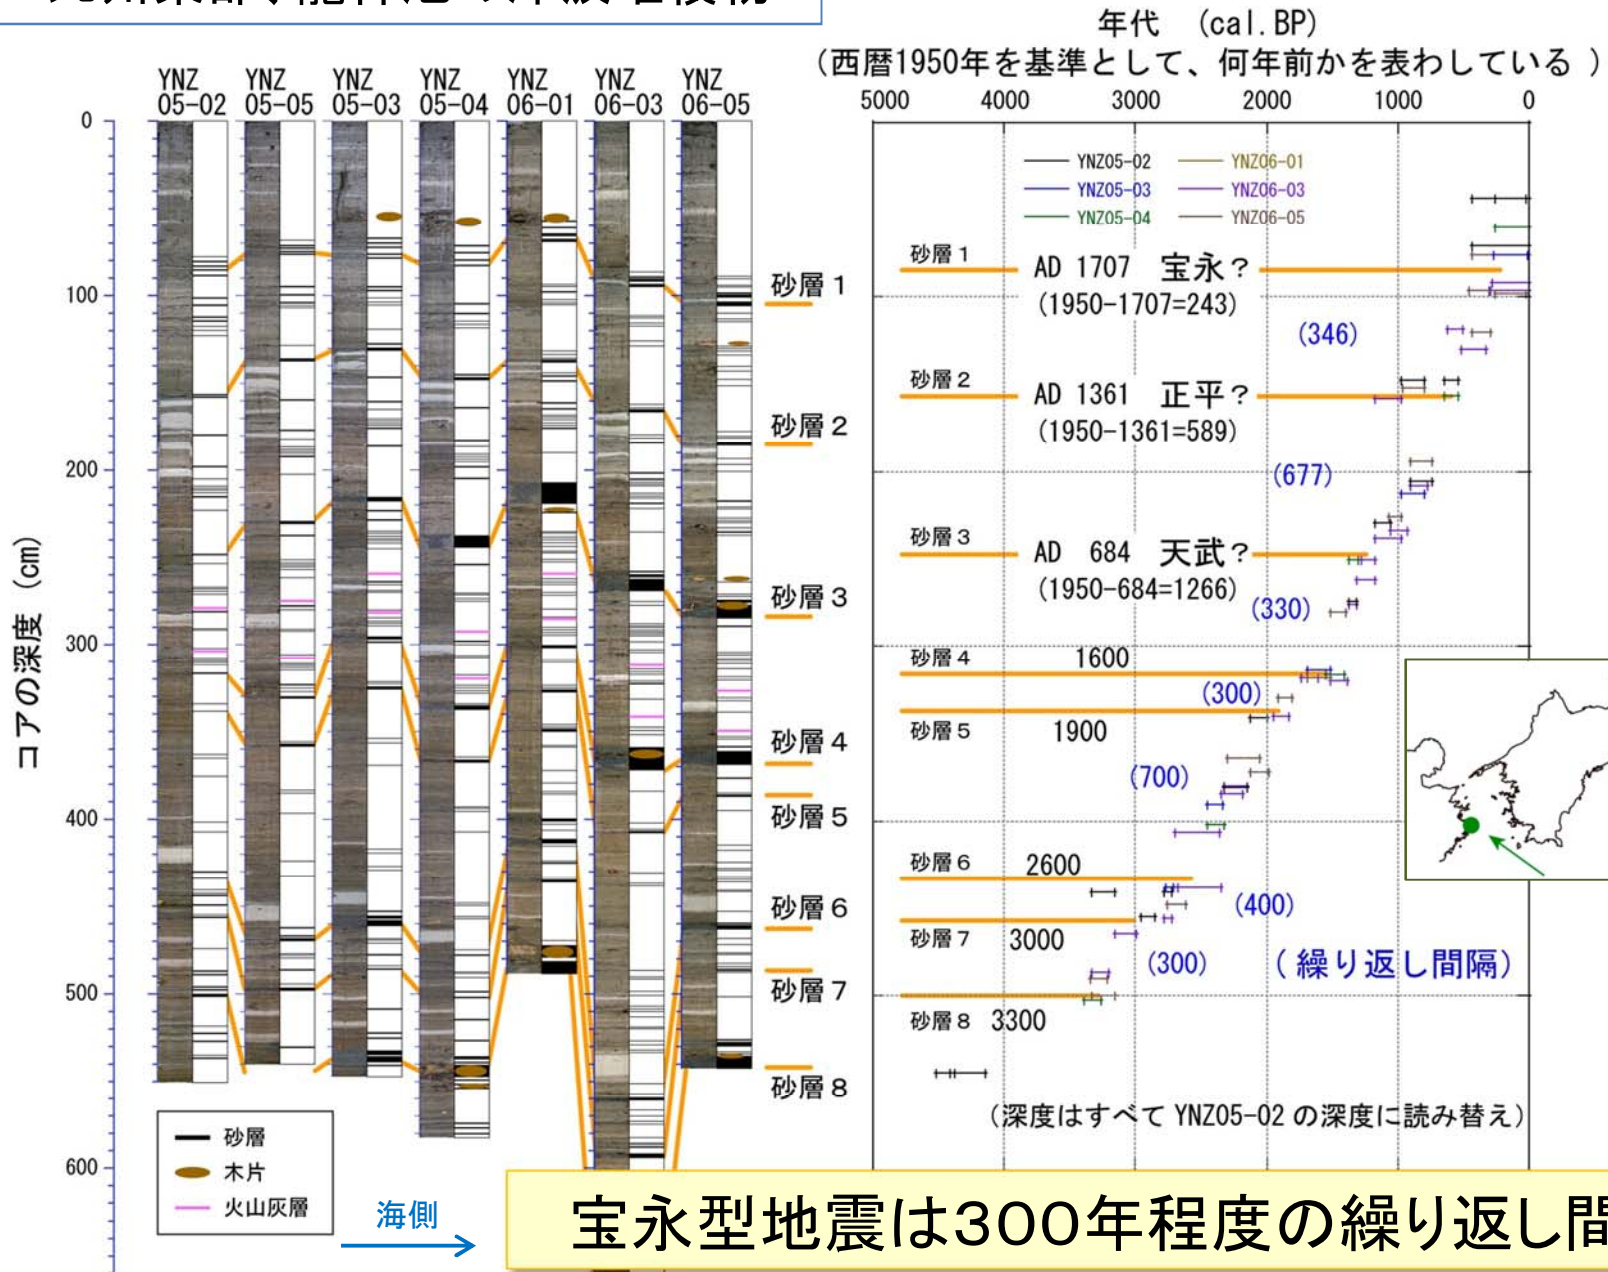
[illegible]

YNZ 05-02 YNZ 05-05 YNZ 05-03 YNZ 05-04 YNZ 06-01 YNZ 06-03 YNZ 06-05

0
100
200
300
400
500
600

コアの深度 (cm)

砂層 1
砂層 2
砂層 3
砂層 4
砂層 5
砂層 6
砂層 7
砂層 8

砂層
木片
火山灰層

海側

年代 (cal. BP)
(西暦1950年を基準として、何年前かを表わしている)

5000 4000 3000 2000 1000 0

YNZ05-02
YNZ05-03
YNZ05-04
YNZ06-01
YNZ06-03
YNZ06-05

砂層 1 AD 1707 宝永? (1950-1707=243)
(346)
砂層 2 AD 1361 正平? (1950-1361=589)
(677)
砂層 3 AD 684 天武? (1950-684=1266)
(330)
砂層 4 1600
(300)
砂層 5 1900
(700)
砂層 6 2600
(400)
砂層 7 3000
(300)
(繰り返し間隔)
砂層 8 3300

(深度はすべて YNZ05-02 の深度に読み替え)

宝永型地震は300年程度の繰り返し間